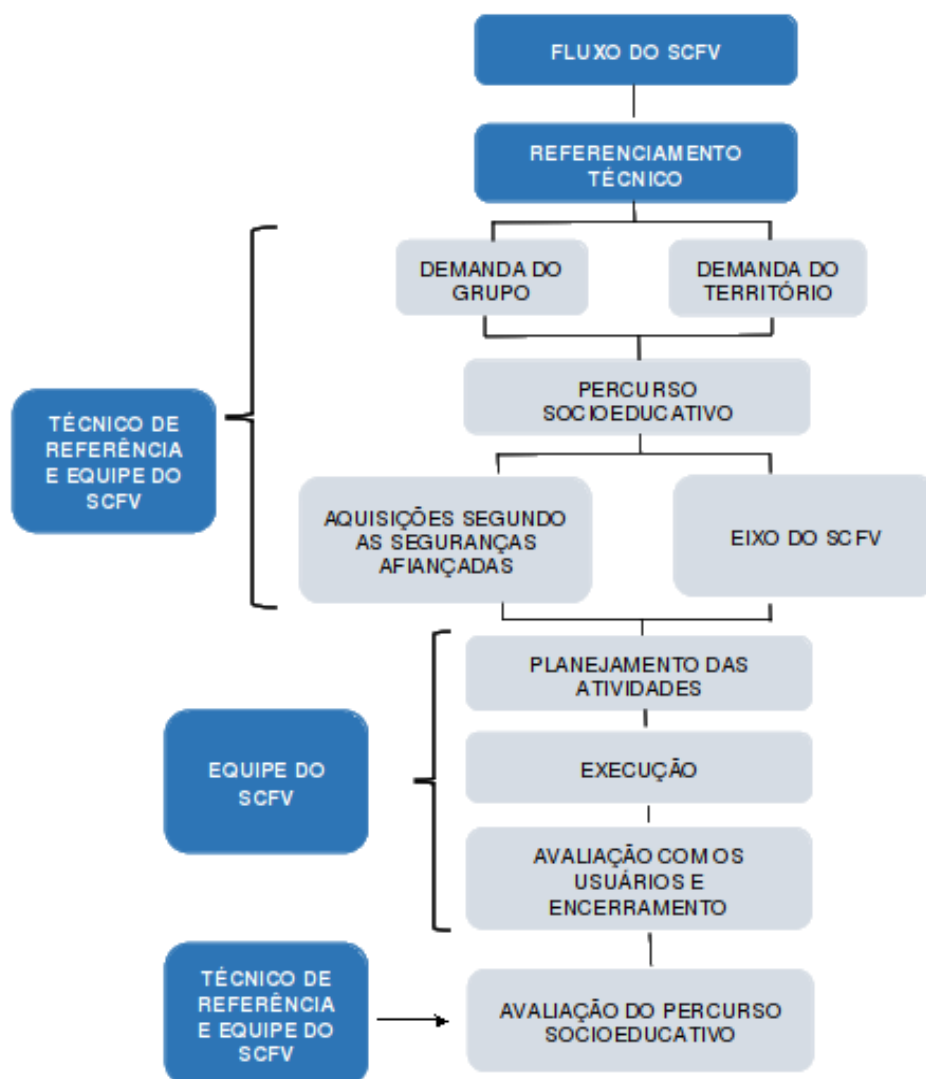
FLUXO DO SCFV

REFERENCIAMENTO TÉCNICO

DEMANDA DO GRUPO

DEMANDA DO TERRITÓRIO

TÉCNICO DE REFERÊNCIA E EQUIPE DO SCFV

PERCURSO SOCIOEDUCATIVO

AQUISIÇÕES SEGUNDO AS SEGURANÇAS AFIANÇADAS

EIXO DO SCFV

PLANEJAMENTO DAS ATIVIDADES

EQUIPE DO SCFV

EXECUÇÃO

AVALIAÇÃO COM OS USUÁRIOS E ENCERRAMENTO

TÉCNICO DE REFERÊNCIA E EQUIPE DO SCFV

AVALIAÇÃO DO PERCURSO SOCIOEDUCATIVO